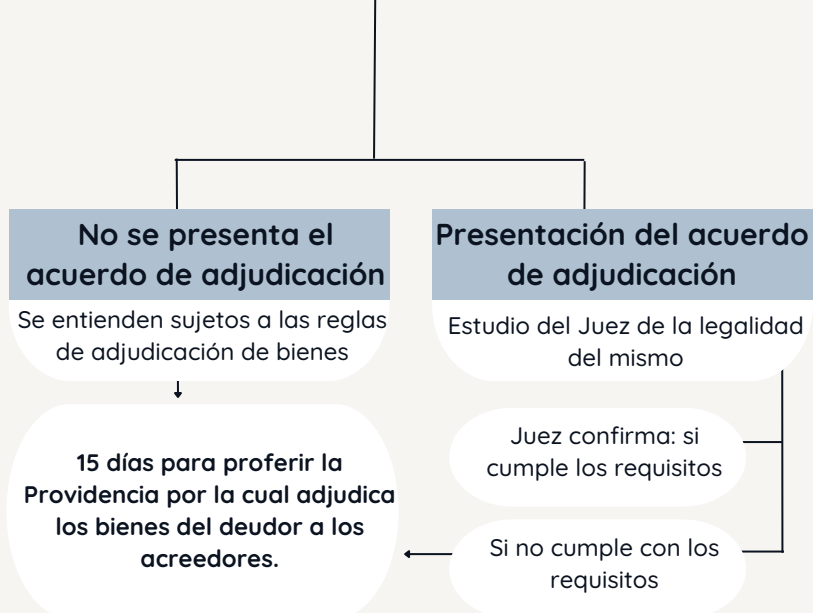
No se presenta el acuerdo de adjudicación

Se entienden sujetos a las reglas de adjudicación de bienes

15 días para proferir la Providencia por la cual adjudica los bienes del deudor a los acreedores.

Presentación del acuerdo de adjudicación

Estudio del Juez de la legalidad del mismo

Juez confirma: si cumple los requisitos

Si no cumple con los requisitos